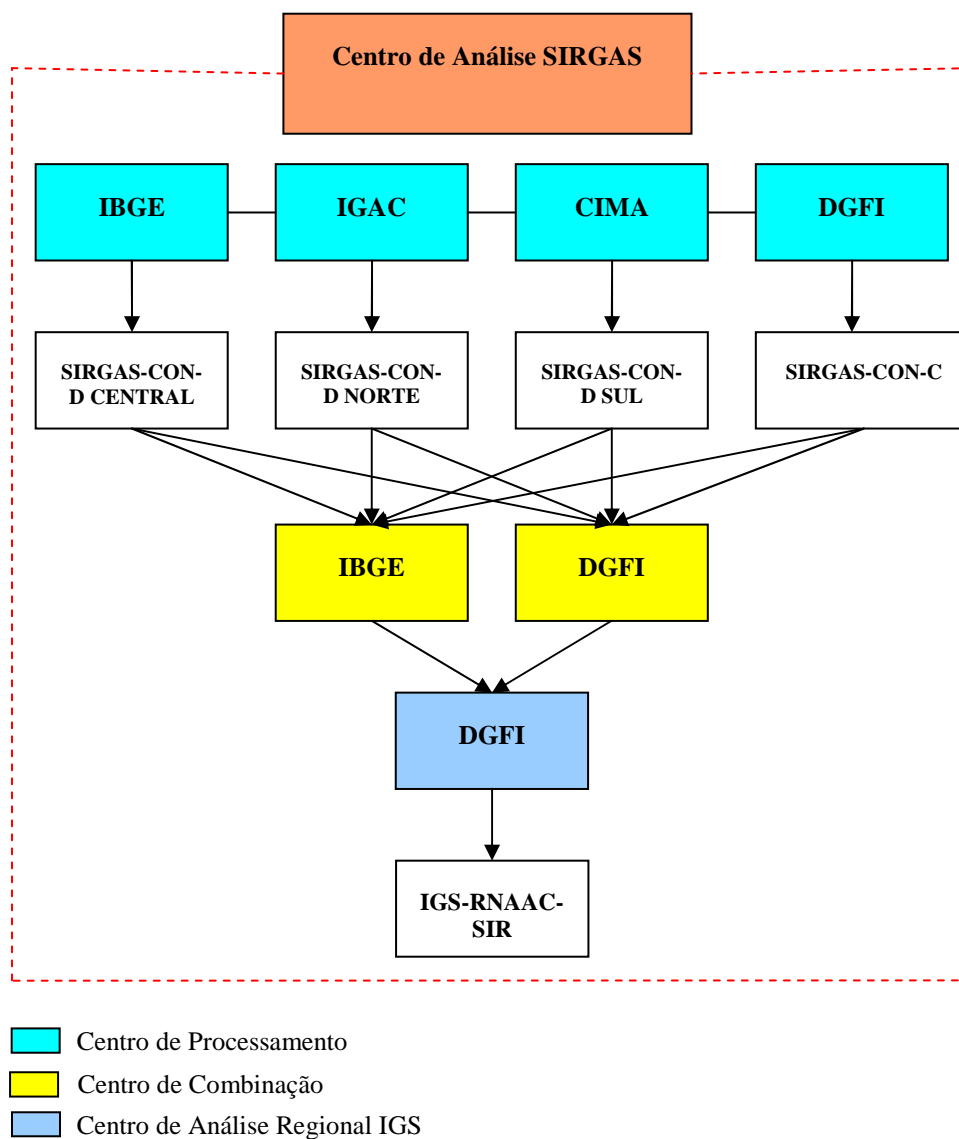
Centro de Análise SIRGAS

IBGE

IGAC

CIMA

DGFI

SIRGAS-CON-D CENTRAL

SIRGAS-CON-D NORTE

SIRGAS-CON-D SUL

SIRGAS-CON-C

IBGE

DGFI

DGFI

IGS-RNAAC-SIR

Centro de Processamento

Centro de Combinação

Centro de Análise Regional IGS